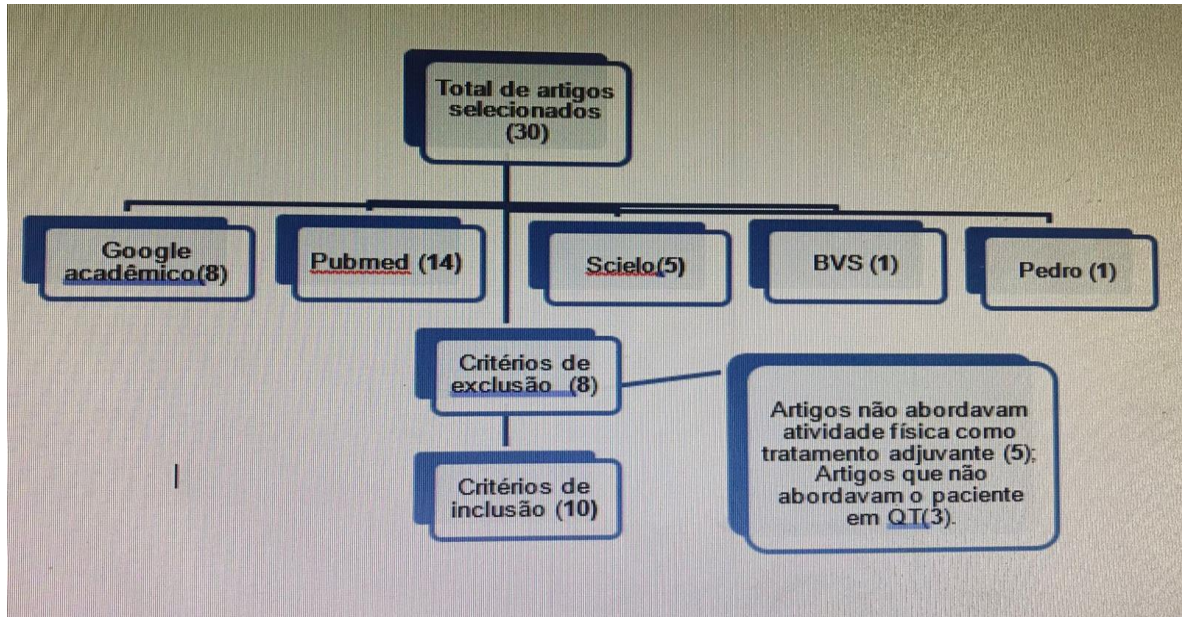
Total de artigos selecionados (30)

Google acadêmico(8)

Pubmed (14)

Scielo(5)

BVS (1)

Pedro (1)

Critérios de exclusão (8)

Artigos não abordavam atividade física como tratamento adjuvante (5); Artigos que não abordavam o paciente em QT(3).

Critérios de inclusão (10)